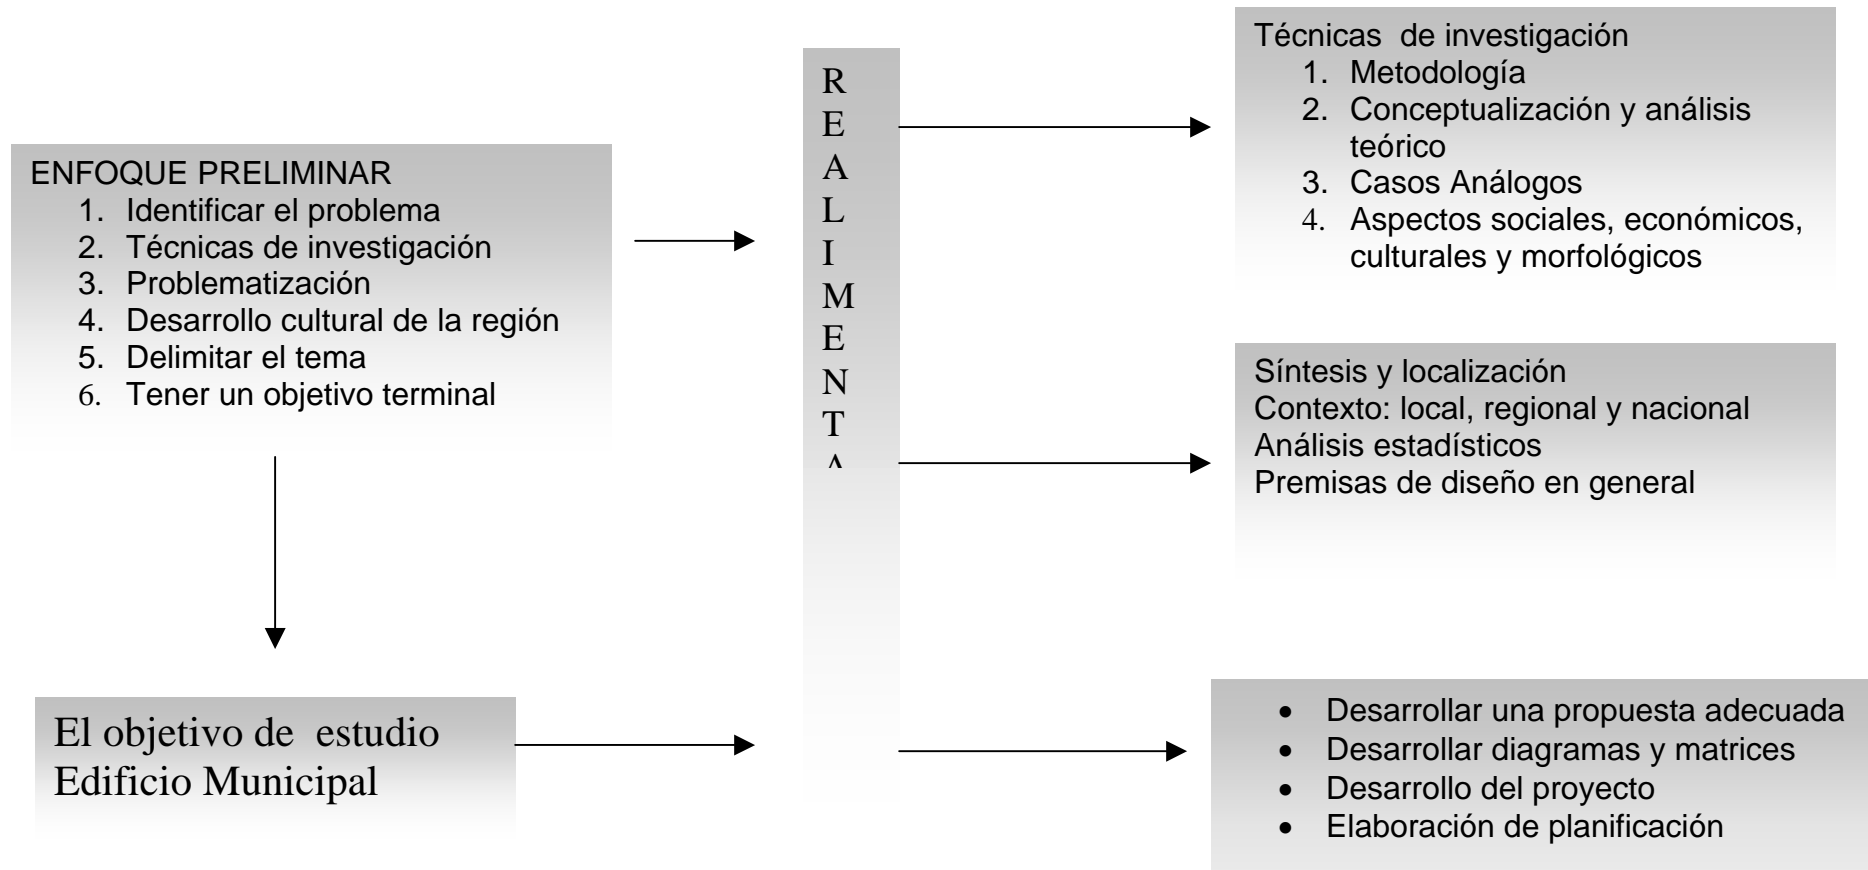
ENFOQUE PRELIMINAR
1. Identificar el problema
2. Técnicas de investigación
3. Problematización
4. Desarrollo cultural de la región
5. Delimitar el tema
6. Tener un objetivo terminal

El objetivo de estudio
Edificio Municipal

R
E
A
L
I
M
E
N
T
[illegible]

Técnicas de investigación
1. Metodología
2. Conceptualización y análisis teórico
3. Casos Análogos
4. Aspectos sociales, económicos, culturales y morfológicos

Síntesis y localización
Contexto: local, regional y nacional
Análisis estadísticos
Premisas de diseño en general

- Desarrollar una propuesta adecuada
- Desarrollar diagramas y matrices
- Desarrollo del proyecto
- Elaboración de planificación